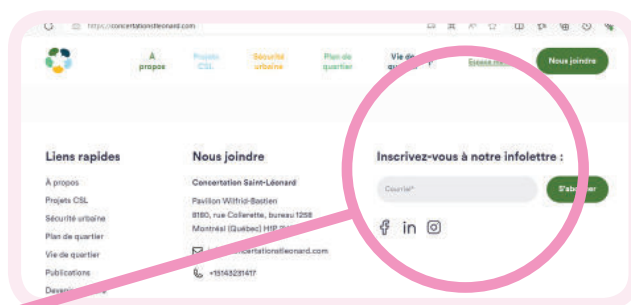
https://concertationstleonard.com

À propos
Projets CSL
Sécurité urbaine
Plan de quartier
Vie de quartier
Espace membre
Nous joindre

Liens rapides
À propos
Projets CSL
Sécurité urbaine
Plan de quartier
Vie de quartier
Publications
Devenir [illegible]

Nous joindre
Concertation Saint-Léonard
Pavillon Wilfrid-Bastien
8180, rue Collerette, bureau 125B
Montréal (Québec) H1P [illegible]
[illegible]concertationstleonard.com
+15143231417

Inscrivez-vous à notre infolettre :
Courriel*
S'abonner